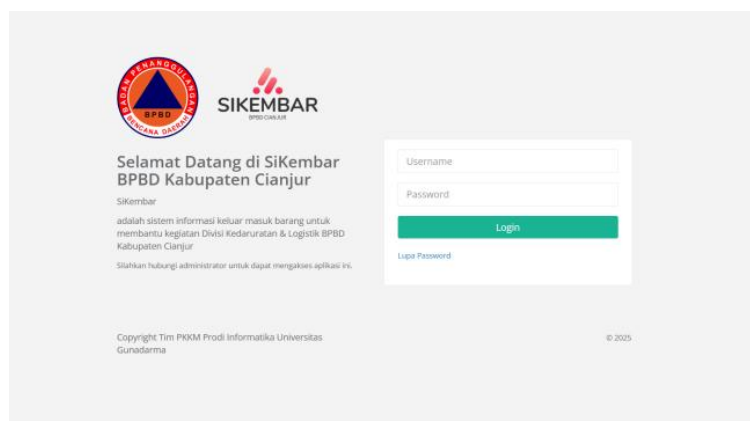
BADAN PENANGGULANGAN BENCANA DAERAH
BPBD

SIKEMBAR
BPBD CIANJUR

Selamat Datang di SiKembar BPBD Kabupaten Cianjur

SiKembar

adalah sistem informasi keluar masuk barang untuk membantu kegiatan Divisi Kedaruratan & Logistik BPBD Kabupaten Cianjur

Silahkan hubungi administrator untuk dapat mengakses aplikasi ini.

Username

Password

Login

Lupa Password

Copyright Tim PKKM Prodi Informatika Universitas Gunadarma

© 2025